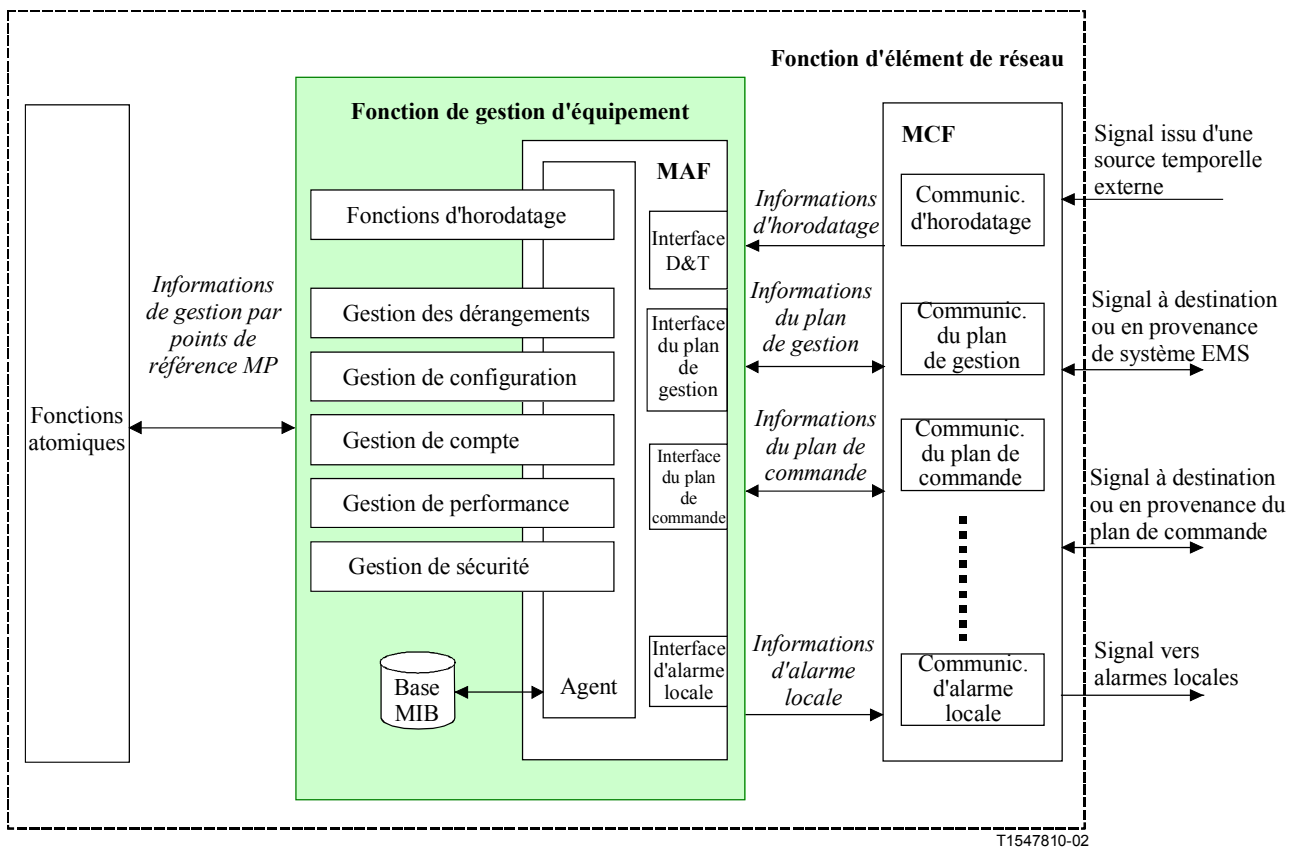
Fonction d'élément de réseau

Fonctions atomiques

Informations de gestion par points de référence MP

Fonction de gestion d'équipement

Fonctions d'horodatage

Gestion des dérangements

Gestion de configuration

Gestion de compte

Gestion de performance

Gestion de sécurité

Base MIB

Agent

MAF

Interface D&T

Interface du plan de gestion

Interface du plan de commande

Interface d'alarme locale

Informations d'horodatage

Informations du plan de gestion

Informations du plan de commande

Informations d'alarme locale

MCF

Communic. d'horodatage

Communic. du plan de gestion

Communic. du plan de commande

Communic. d'alarme locale

Signal issu d'une source temporelle externe

Signal à destination ou en provenance de système EMS

Signal à destination ou en provenance du plan de commande

Signal vers alarmes locales

T1547810-02